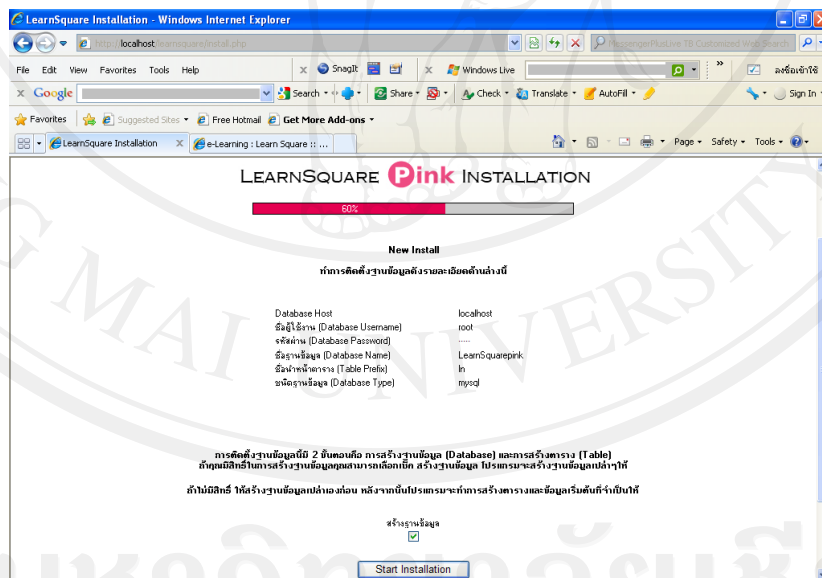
LearnSquare Installation - Windows Internet Explorer

http://localhost/learnsquare/install.php

MessengerPlusLive TB Customized Web Search

File Edit View Favorites Tools Help

SnagIt

Windows Live

ลงชื่อเข้าใช้

Google

Search

Share

Check

Translate

AutoFill

Sign In

Favorites

Suggested Sites

Free Hotmail

Get More Add-ons

LearnSquare Installation

e-Learning : Learn Square :: ...

Page

Safety

Tools

LEARNSQUARE Pink INSTALLATION

60%

New Install

ทำการติดตั้งฐานข้อมูลดังรายละเอียดด้านล่างนี้

| | |
|---|---|
| Database Host | localhost |
| ชื่อผู้ใช้งาน (Database Username) | root |
| รหัสผ่าน (Database Password) | ..... |
| ชื่อฐานข้อมูล (Database Name) | LearnSquarepink |
| ชื่อนำหน้าตาราง (Table Prefix) | ln |
| ชนิดฐานข้อมูล (Database Type) | mysql |

การติดตั้งฐานข้อมูลนี้มี 2 ขั้นตอนคือ การสร้างฐานข้อมูล (Database) และการสร้างตาราง (Table)
ถ้าคุณมีสิทธิ์ในการสร้างฐานข้อมูลคุณสามารถเลือกเช็ค สร้างฐานข้อมูล โปรแกรมจะสร้างฐานข้อมูลเปล่าๆให้

ถ้าไม่มีสิทธิ์ ให้สร้างฐานข้อมูลเปล่าเองก่อน หลังจากนั้นโปรแกรมจะทำการสร้างตารางและข้อมูลเริ่มต้นที่จำเป็นให้

สร้างฐานข้อมูล

Start Installation